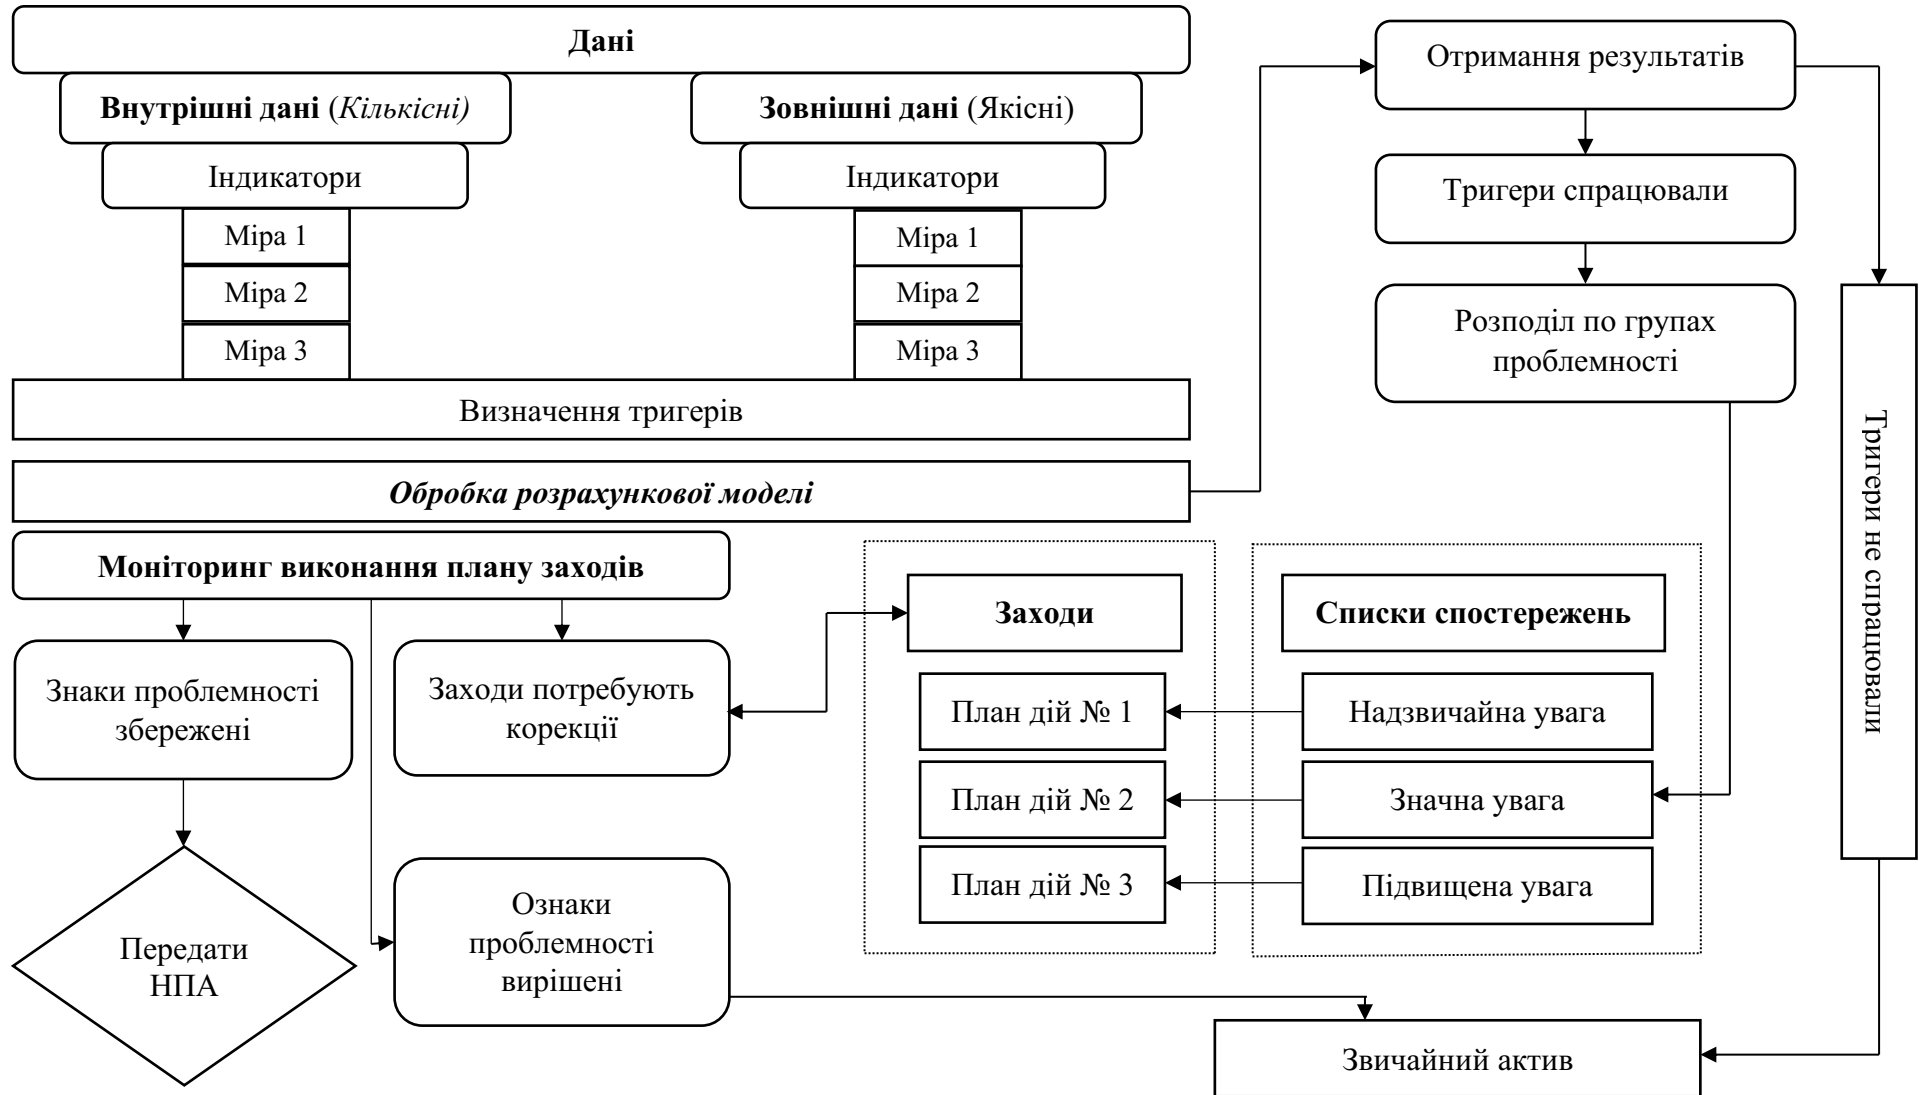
Дані

Внутрішні дані (Кількісні)

Індикатори

Міра 1

Міра 2

Міра 3

Зовнішні дані (Якісні)

Індикатори

Міра 1

Міра 2

Міра 3

Визначення тригерів

Обробка розрахункової моделі

Отримання результатів

Тригери спрацювали

Розподіл по групах проблемності

Тригери не спрацювали

Моніторинг виконання плану заходів

Знаки проблемності збережені

Заходи потребують корекції

Передати НПА

Ознаки проблемності вирішені

Заходи

План дій № 1

План дій № 2

План дій № 3

Списки спостережень

Надзвичайна увага

Значна увага

Підвищена увага

Звичайний актив